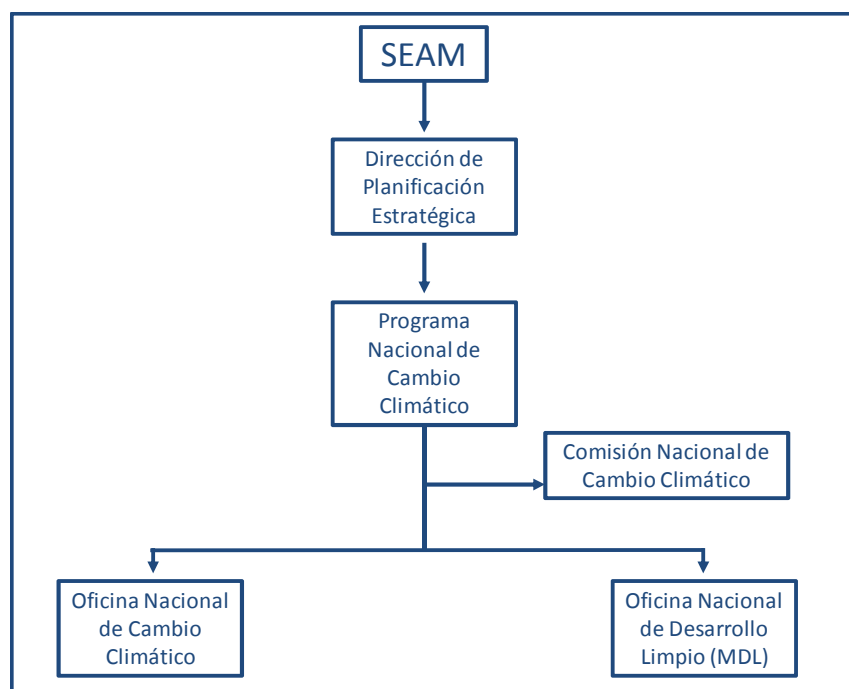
SEAM

Dirección de Planificación Estratégica

Programa Nacional de Cambio Climático

Comisión Nacional de Cambio Climático

Oficina Nacional de Cambio Climático

Oficina Nacional de Desarrollo Limpio (MDL)